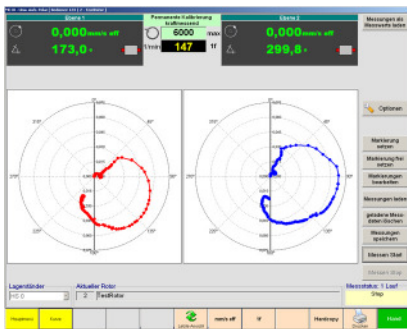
Ebene 1

0,000 mm/s eff

173,0 °

Permanente Kalibrierung kraftmessend

6000

1/min 147 1f

Ebene 2

0,000 mm/s eff

299,8 °

Messungen als Messwerte laden

Optionen

Markierung setzen

Markierung frei setzen

Markierungen bearbeiten

Messungen laden

geladene Messdaten löschen

Messungen speichern

Messen Start

Messen Stop

Lagerständer

HS 0

Aktueller Rotor

2 TestRotor

Messstatus: 1 Lauf

Stop

Hauptmenü

Kalibr

Lager Anzeige

mm/s eff

1f

Hardcopy

Drucken

Hotel